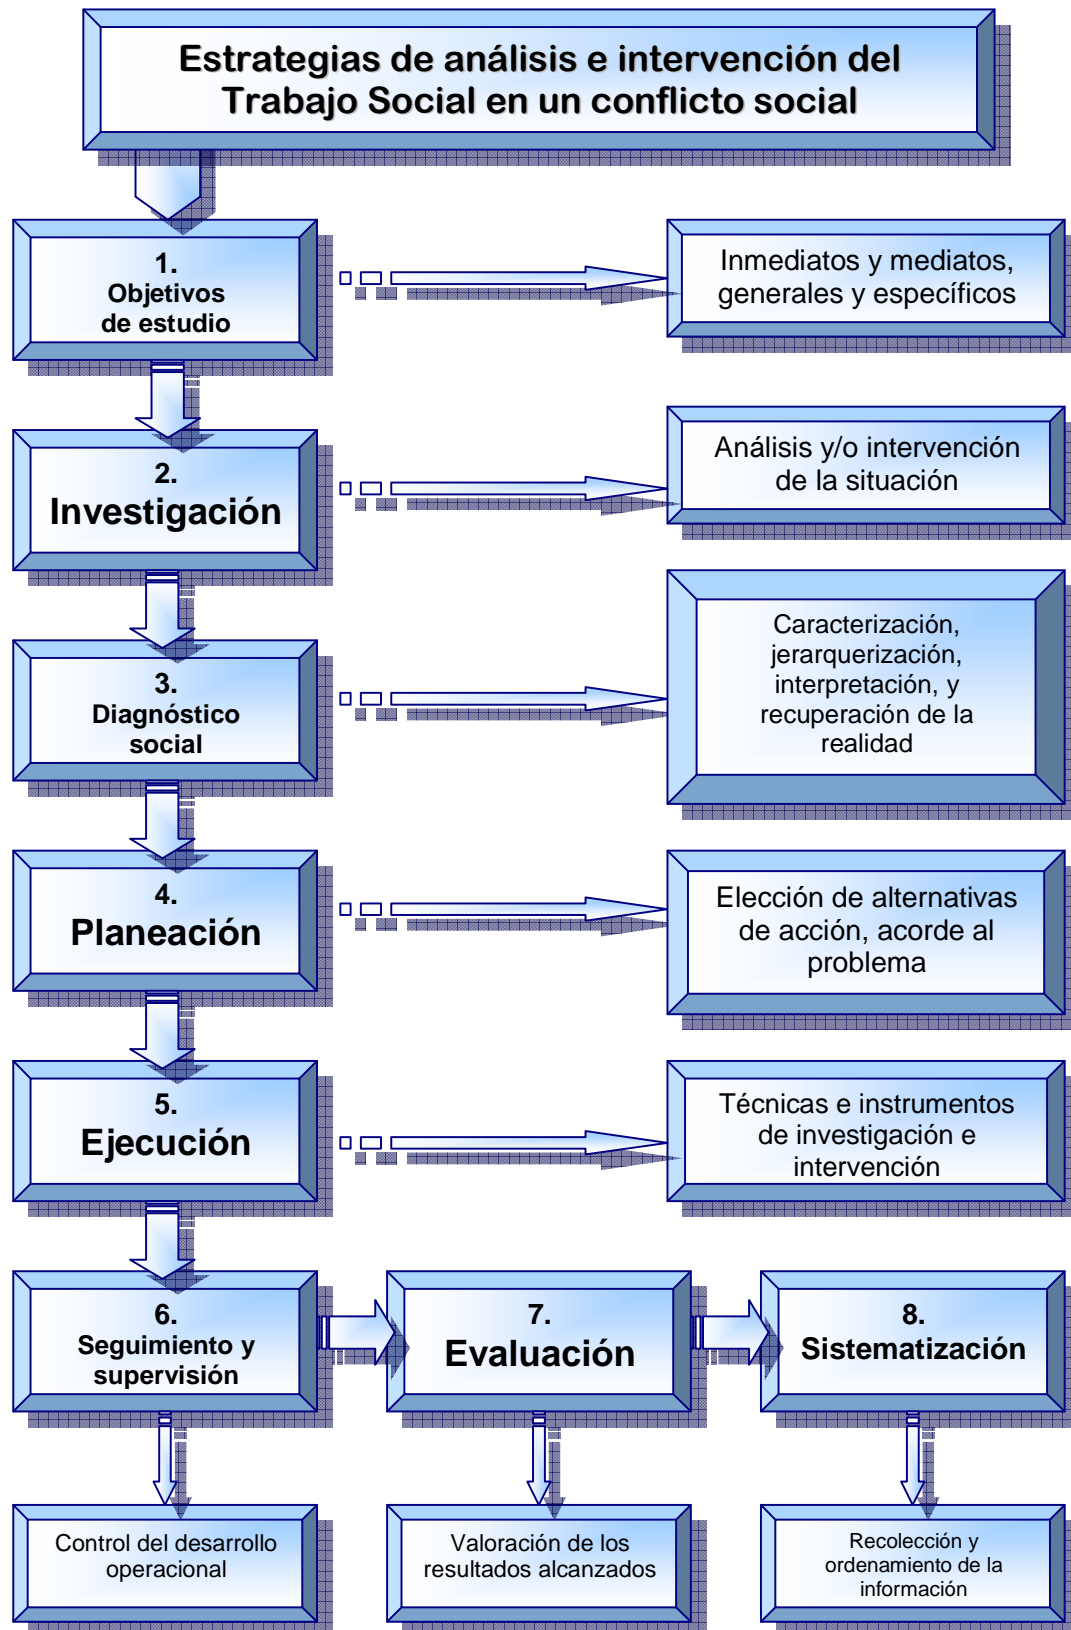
Estrategias de análisis e intervención del Trabajo Social en un conflicto social

1.
Objetivos de estudio

Inmediatos y mediatos, generales y específicos

2.
Investigación

Análisis y/o intervención de la situación

3.
Diagnóstico social

Caracterización, jerarquerización, interpretación, y recuperación de la realidad

4.
Planeación

Elección de alternativas de acción, acorde al problema

5.
Ejecución

Técnicas e instrumentos de investigación e intervención

6.
Seguimiento y supervisión

7.
Evaluación

8.
Sistematización

Control del desarrollo operacional

Valoración de los resultados alcanzados

Recolección y ordenamiento de la información